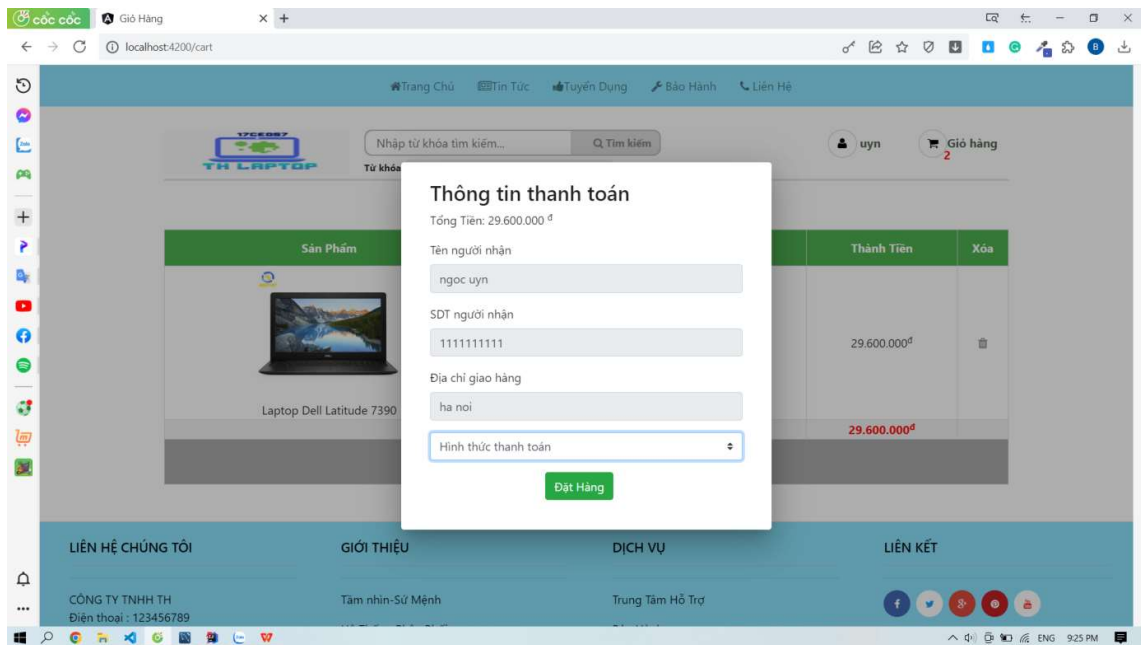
cốc cốc
Giỏ Hàng
localhost:4200/cart

Trang Chủ
Tin Tức
Tuyển Dụng
Bảo Hành
Liên Hệ

17CE087
TH LAPTOP

Nhập từ khóa tìm kiếm...
Tìm kiếm
Từ khóa

uyn
Giỏ hàng 2

Thông tin thanh toán
Tổng Tiền: 29.600.000 đ
Tên người nhận
ngoc uyn
SDT người nhận
1111111111
Địa chỉ giao hàng
ha noi
Hình thức thanh toán
Đặt Hàng

| Sản Phẩm | Thành Tiền | Xóa |
|---|---|---|
| Laptop Dell Latitude 7390 | 29.600.000đ | |
| | 29.600.000đ | |

LIÊN HỆ CHÚNG TÔI
CÔNG TY TNHH TH
Điện thoại : 123456789

GIỚI THIỆU
Tầm nhìn-Sứ Mệnh

DỊCH VỤ
Trung Tâm Hỗ Trợ

LIÊN KẾT

ENG 9:25 PM